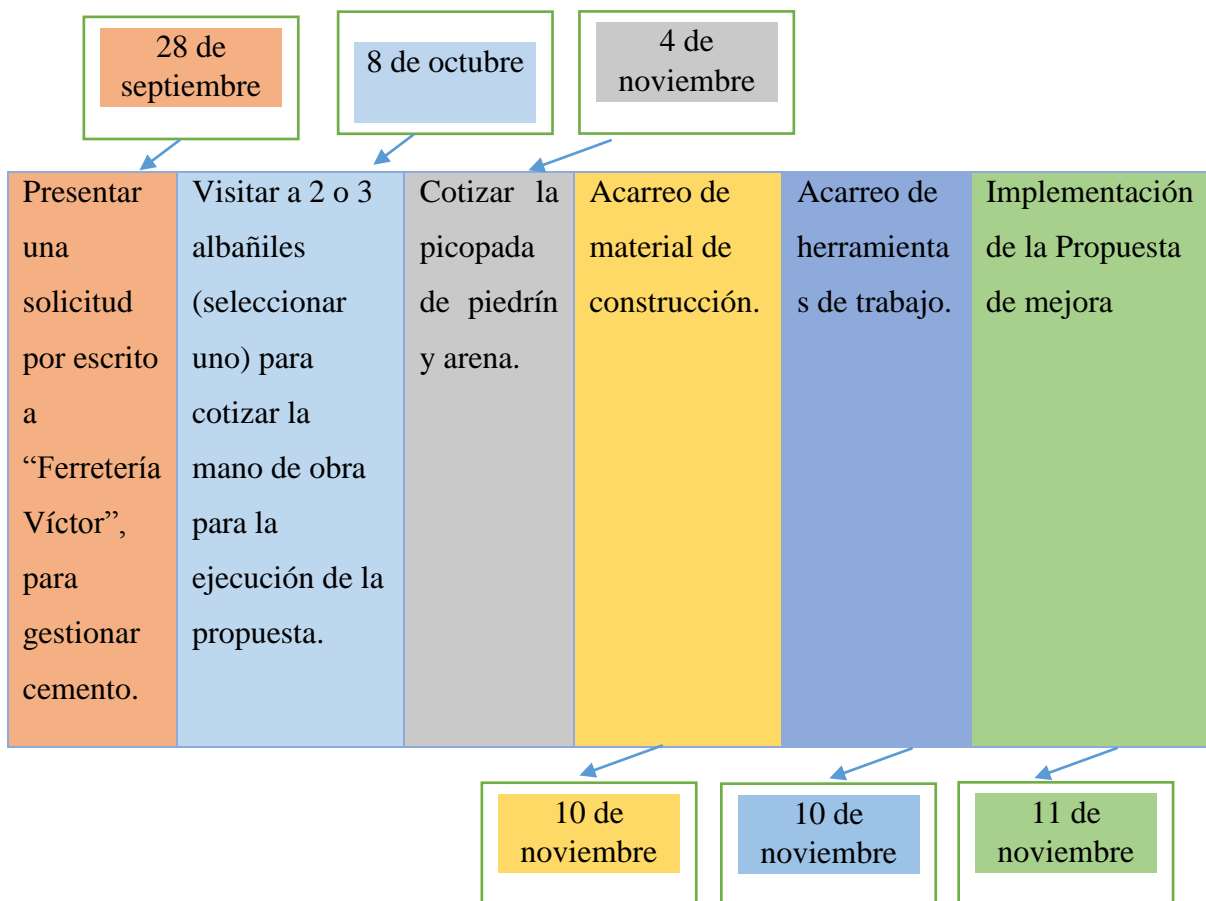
28 de septiembre

8 de octubre

4 de noviembre

| Presentar una solicitud por escrito a “Ferretería Víctor”, para gestionar cemento. | Visitar a 2 o 3 albañiles (seleccionar uno) para cotizar la mano de obra para la ejecución de la propuesta. | Cotizar la picopada de piedrín y arena. | Acarreo de material de construcción. | Acarreo de herramientas de trabajo. | Implementación de la Propuesta de mejora |
|---|---|---|---|---|---|

10 de noviembre

10 de noviembre

11 de noviembre